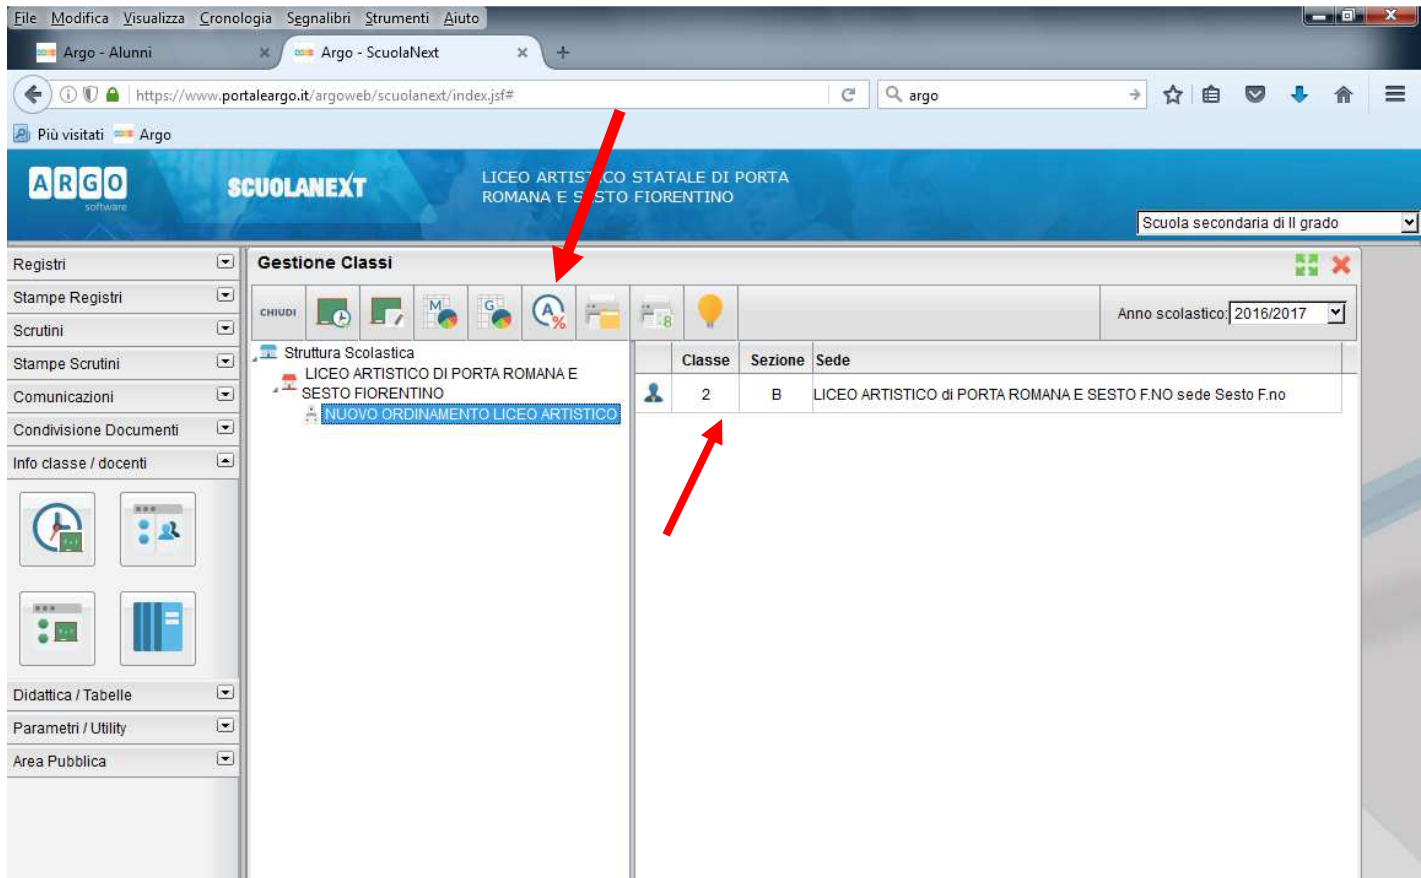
File Modifica Visualizza Cronologia Segnalibri Strumenti Aiuto

Argo - Alunni
Argo - ScuolaNext

https://www.portaleargo.it/argoweb/scuolanext/index.jsf#

argo

Più visitati
Argo

ARGO software
SCUOLANEXT
LICEO ARTIST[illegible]CO STATALE DI PORTA ROMANA E S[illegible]STO FIORENTINO

Scuola secondaria di II grado

Registri
Stampe Registri
Scrutini
Stampe Scrutini
Comunicazioni
Condivisione Documenti
Info classe / docenti
Didattica / Tabelle
Parametri / Utility
Area Pubblica

Gestione Classi

CHIUDI

Anno scolastico: 2016/2017

Struttura Scolastica
LICEO ARTISTICO DI PORTA ROMANA E SESTO FIORENTINO
NUOVO ORDINAMENTO LICEO ARTISTICO

| | Classe | Sezione | Sede |
|---|---|---|---|
| | 2 | B | LICEO ARTISTICO di PORTA ROMANA E SESTO F.NO sede Sesto F.no |